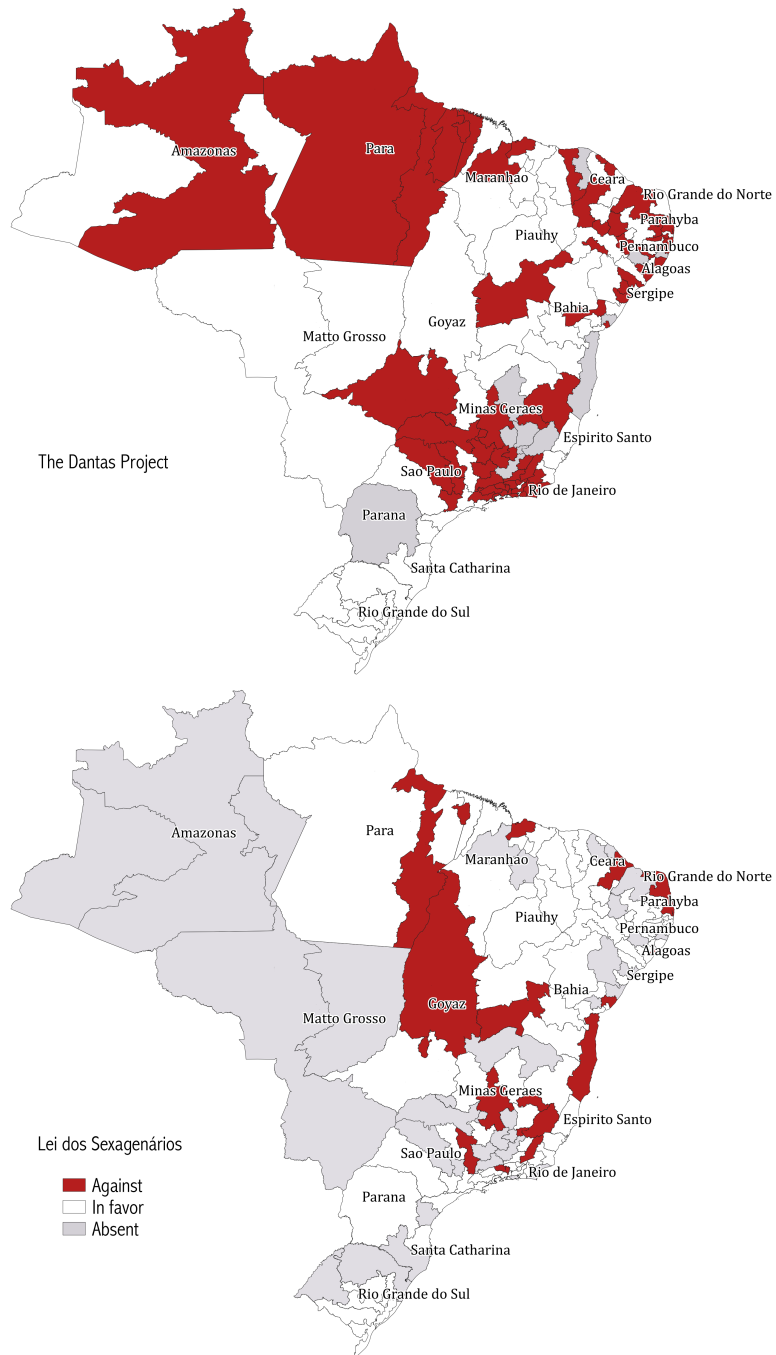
Amazonas
Para
Maranhao
Ceara
Rio Grande do Norte
Parahyba
Piauhy
Pernambuco
Alagoas
Sergipe
Bahia
Goyaz
Matto Grosso
Minas Geraes
Espirito Santo
The Dantas Project
Sao Paulo
Rio de Janeiro
Parana
Santa Catharina
Rio Grande do Sul

Amazonas
Para
Maranhao
Ceara
Rio Grande do Norte
Parahyba
Piauhy
Pernambuco
Alagoas
Sergipe
Bahia
Goyaz
Matto Grosso
Minas Geraes
Espirito Santo
Lei dos Sexagenários
Sao Paulo
Rio de Janeiro
Against
In favor
Absent
Parana
Santa Catharina
Rio Grande do Sul